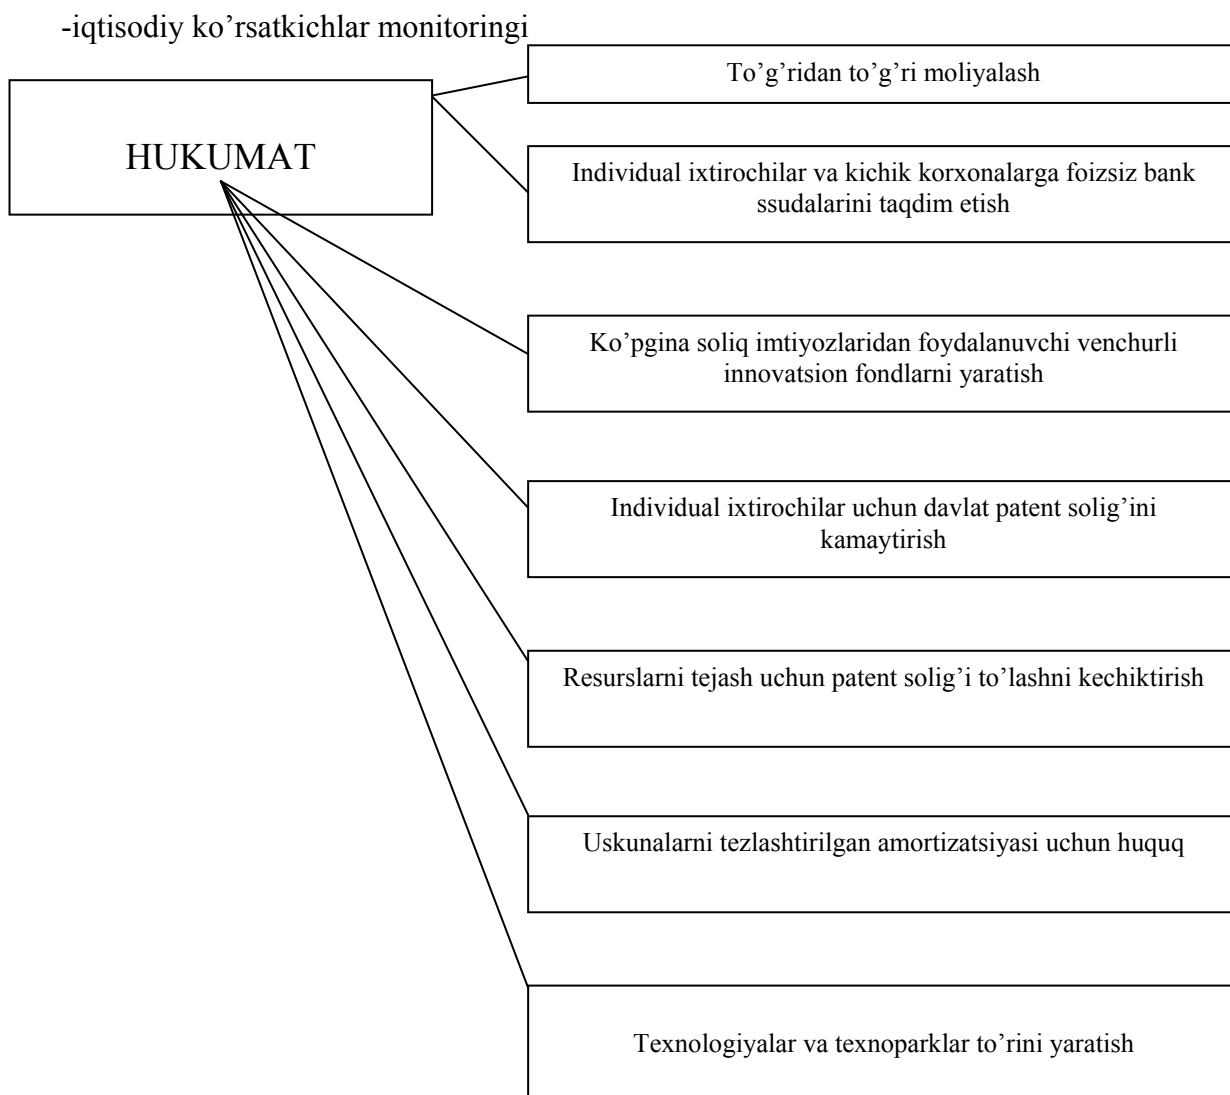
-iqtisodiy ko'rsatkichlar monitoringi

HUKUMAT

To'g'ridan to'g'ri moliyalash

Individual ixtirochilar va kichik korxonalarga foizsiz bank ssudalarini taqdim etish

Ko'pgina soliq imtiyozlaridan foydalanuvchi venchurli innovatsion fondlarni yaratish

Individual ixtirochilar uchun davlat patent solig'ini kamaytirish

Resurslarni tejash uchun patent solig'i to'lashni kechiktirish

Uskunalarni tezlashtirilgan amortizatsiyasi uchun huquq

Texnologiyalar va texnoparklar to'rini yaratish